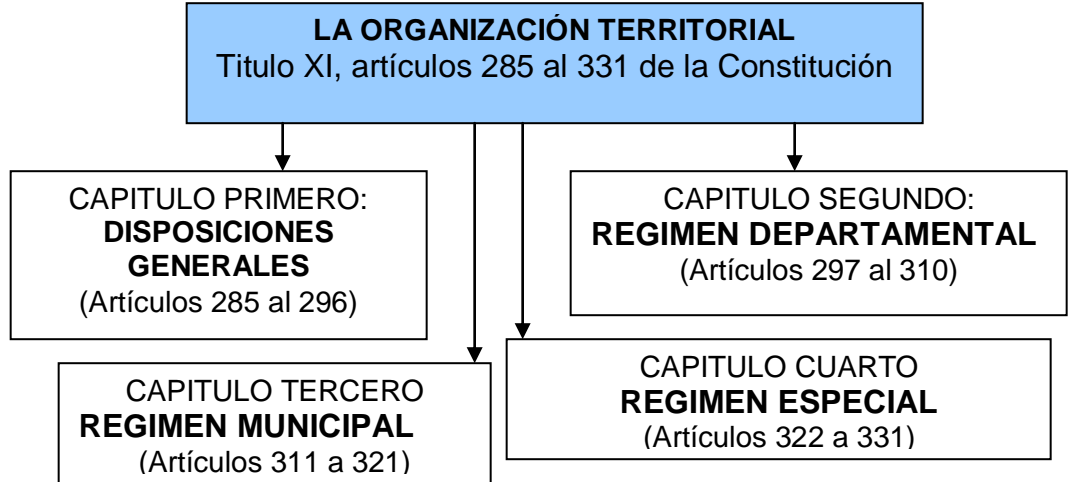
LA ORGANIZACIÓN TERRITORIAL
Titulo XI, artículos 285 al 331 de la Constitución

CAPITULO PRIMERO:
DISPOSICIONES GENERALES
(Artículos 285 al 296)

CAPITULO SEGUNDO:
REGIMEN DEPARTAMENTAL
(Artículos 297 al 310)

CAPITULO TERCERO
REGIMEN MUNICIPAL
(Artículos 311 a 321)

CAPITULO CUARTO
REGIMEN ESPECIAL
(Artículos 322 a 331)